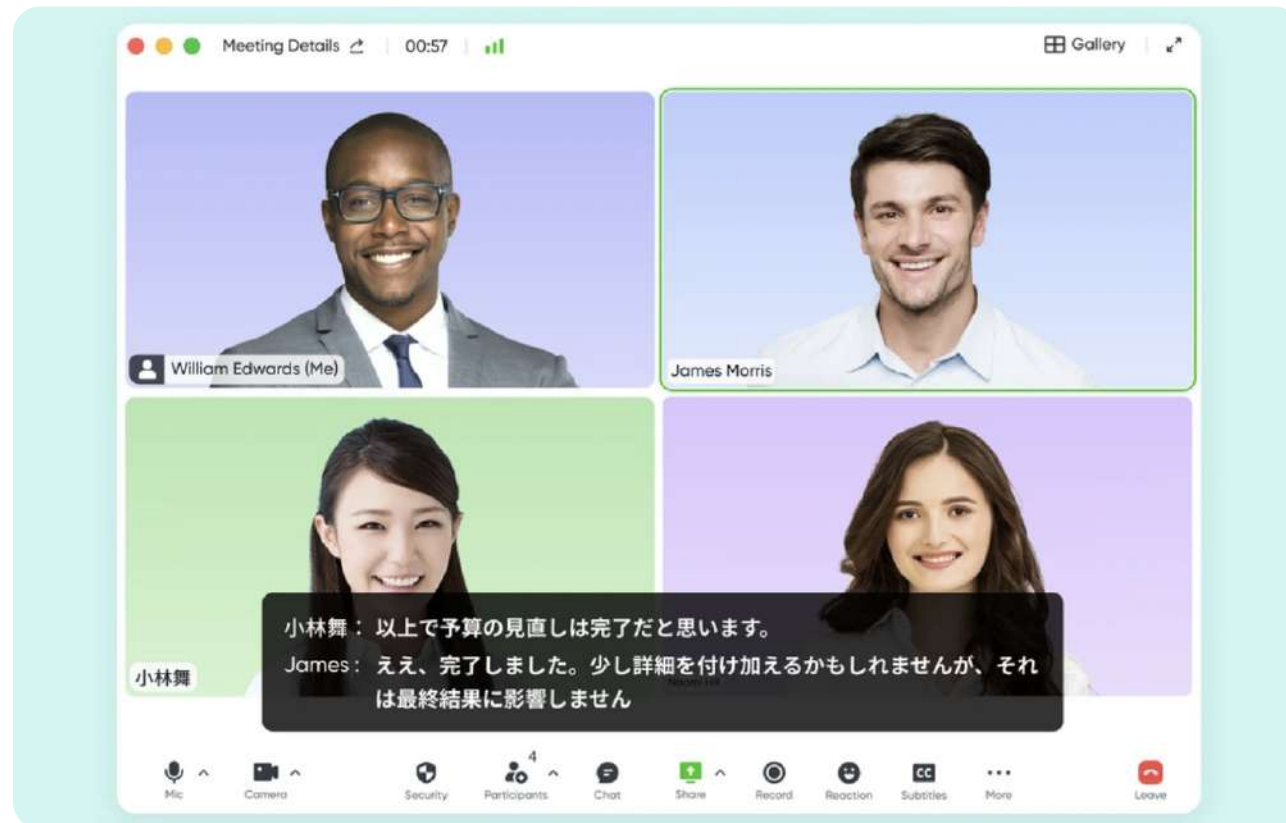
Meeting Details 00:57

Gallery

William Edwards (Me)

James Morris

小林舞

小林舞： 以上で予算の見直しは完了だと思います。
James： ええ、完了しました。少し詳細を付け加えるかもしれませんが、それは最終結果に影響しません

Mic

Camera

Security

4
Participants

Chat

Share

Record

Reaction

Subtitles

More

Leave